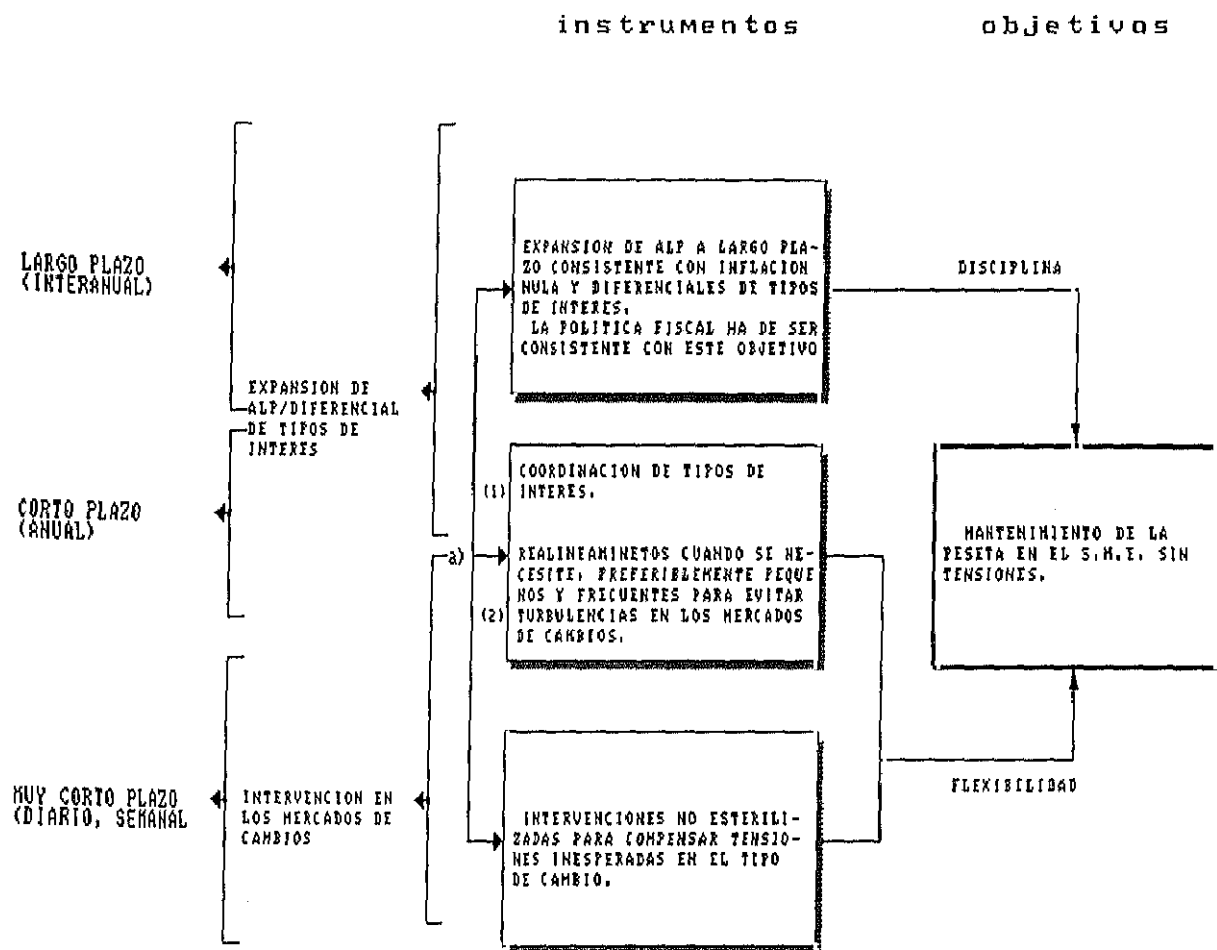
instrumentos objetivos

LARGO PLAZO (INTERANUAL)

CORTO PLAZO (ANUAL)

MUY CORTO PLAZO (DIARIO, SEMANAL

EXPANSION DE ALP/DIFERENCIAL DE TIPOS DE INTERES

INTERVENCION EN LOS MERCADOS DE CAMBIOS

EXPANSION DE ALP A LARGO PLAZO CONSISTENTE CON INFLACION NULA Y DIFERENCIALES DE TIPOS DE INTERES. LA POLITICA FISCAL HA DE SER CONSISTENTE CON ESTE OBJETIVO

(1) COORDINACION DE TIPOS DE INTERES.

a)

(2) REALINEAMINETOS CUANDO SE NECESITE: PREFERIBLEMENTE PEQUENOS Y FRECUENTES PARA EVITAR TURBULENCIAS EN LOS MERCADOS DE CAMBIOS.

INTERVENCIONES NO ESTERILIZADAS PARA COMPENSAR TENSIONES INESPERADAS EN EL TIPO DE CAMBIO.

DISCIPLINA

MANTENIMIENTO DE LA PESETA EN EL S.M.E. SIN TENSIONES.

FLEXIBILIDAD